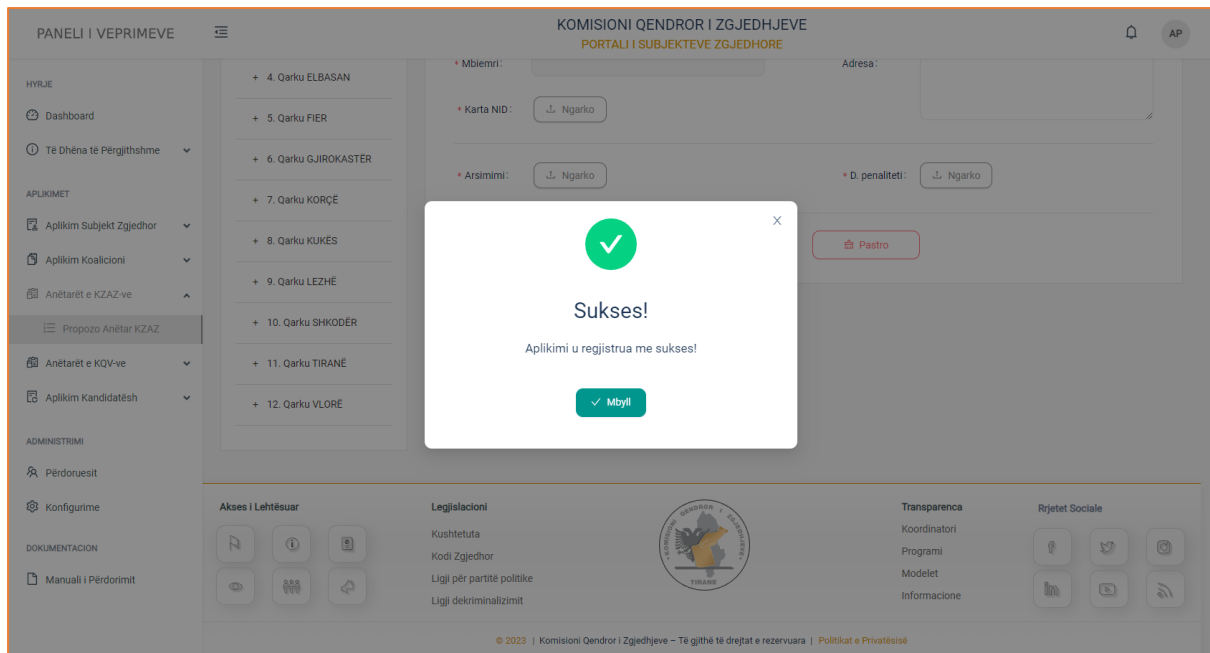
PANELI I VEPRIMEVE

KOMISIONI QENDROR I ZGJEDHJEVE
PORTALI I SUBJEKTEVE ZGJEDHORE

AP

HYRJE
Dashboard
Të Dhëna të Përgjithshme
APLIKIMET
Aplikim Subjekt Zgjedhor
Aplikim Koalicioni
Anëtarët e KZAZ-ve
Propozo Anëtar KZAZ
Anëtarët e KQV-ve
Aplikim Kandidatësh
ADMINISTRIMI
Përdoruesit
Konfigurime
DOKUMENTACION
Manuali i Përdorimit

+ 4. Qarku ELBASAN
+ 5. Qarku FIER
+ 6. Qarku GJIROKASTËR
+ 7. Qarku KORÇË
+ 8. Qarku KUKËS
+ 9. Qarku LEZHË
+ 10. Qarku SHKODËR
+ 11. Qarku TIRANË
+ 12. Qarku VLORË

* Mbiemri:
Adresa:
* Karta NID: Ngarko
* Arsimimi: Ngarko
* D. penaliteti: Ngarko
Pastro

×
Sukses!
Aplikimi u regjistrua me sukses!
Mbyll

Akses i Lehtësuar
Legjislacioni
Kushtetuta
Kodi Zgjedhor
Ligji për partitë politike
Ligji dekriminalizimit
KOMISIONI QENDROR I ZGJEDHJEVE
TIRANË
Transparenca
Koordinatori
Programi
Modelet
Informacione
Rrjetet Sociale

© 2023 | Komisioni Qendror i Zgjedhjeve – Të gjithë të drejtat e rezervuara | Politikat e Privatësisë